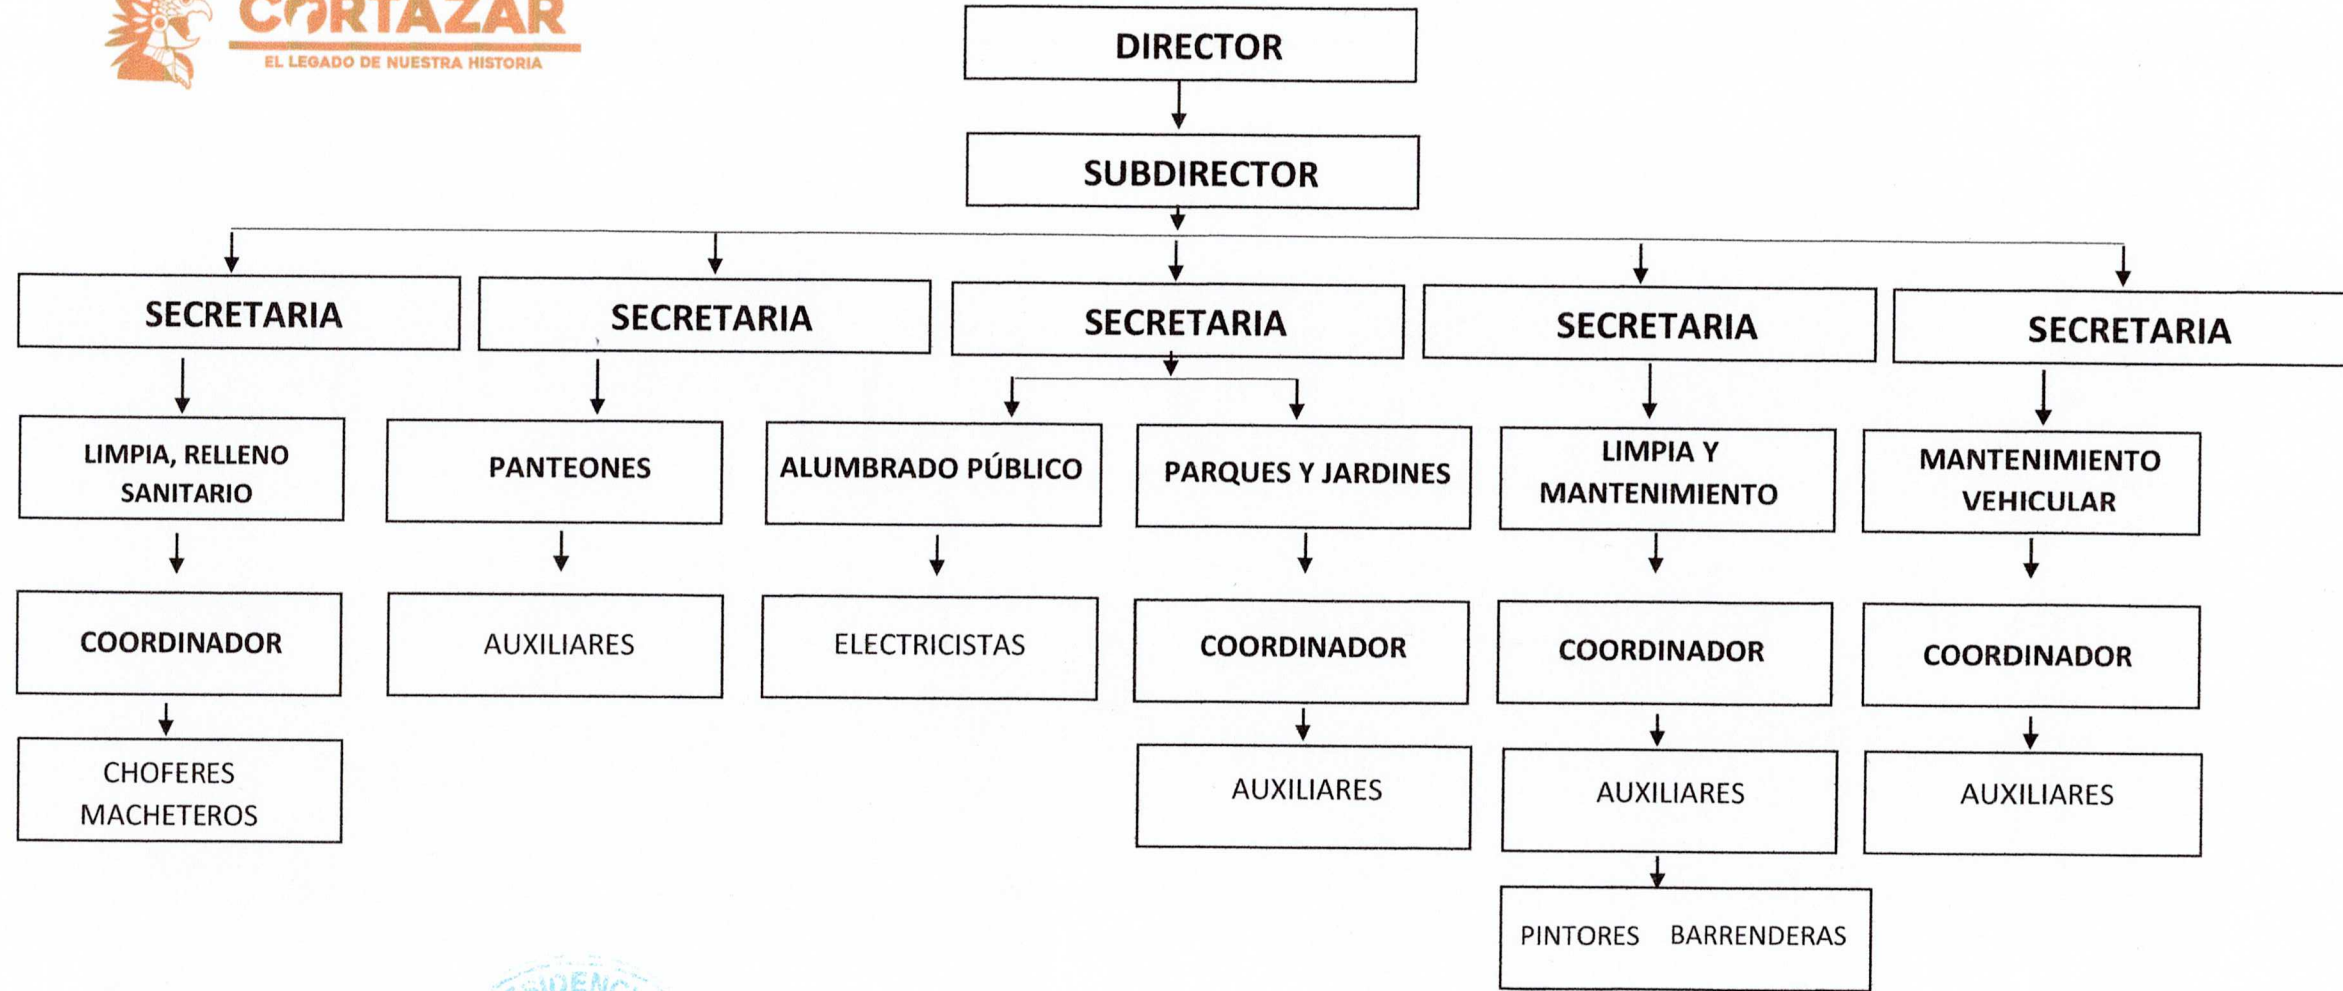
CORTAZAR
EL LEGADO DE NUESTRA HISTORIA

DIRECTOR

SUBDIRECTOR

SECRETARIA

SECRETARIA

SECRETARIA

SECRETARIA

SECRETARIA

LIMPIA, RELLENO SANITARIO

COORDINADOR

CHOFERES MACHETEROS

PANTEONES

AUXILIARES

ALUMBRADO PÚBLICO

ELECTRICISTAS

PARQUES Y JARDINES

COORDINADOR

AUXILIARES

LIMPIA Y MANTENIMIENTO

COORDINADOR

AUXILIARES

PINTORES BARRENDERAS

MANTENIMIENTO VEHICULAR

COORDINADOR

AUXILIARES

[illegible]